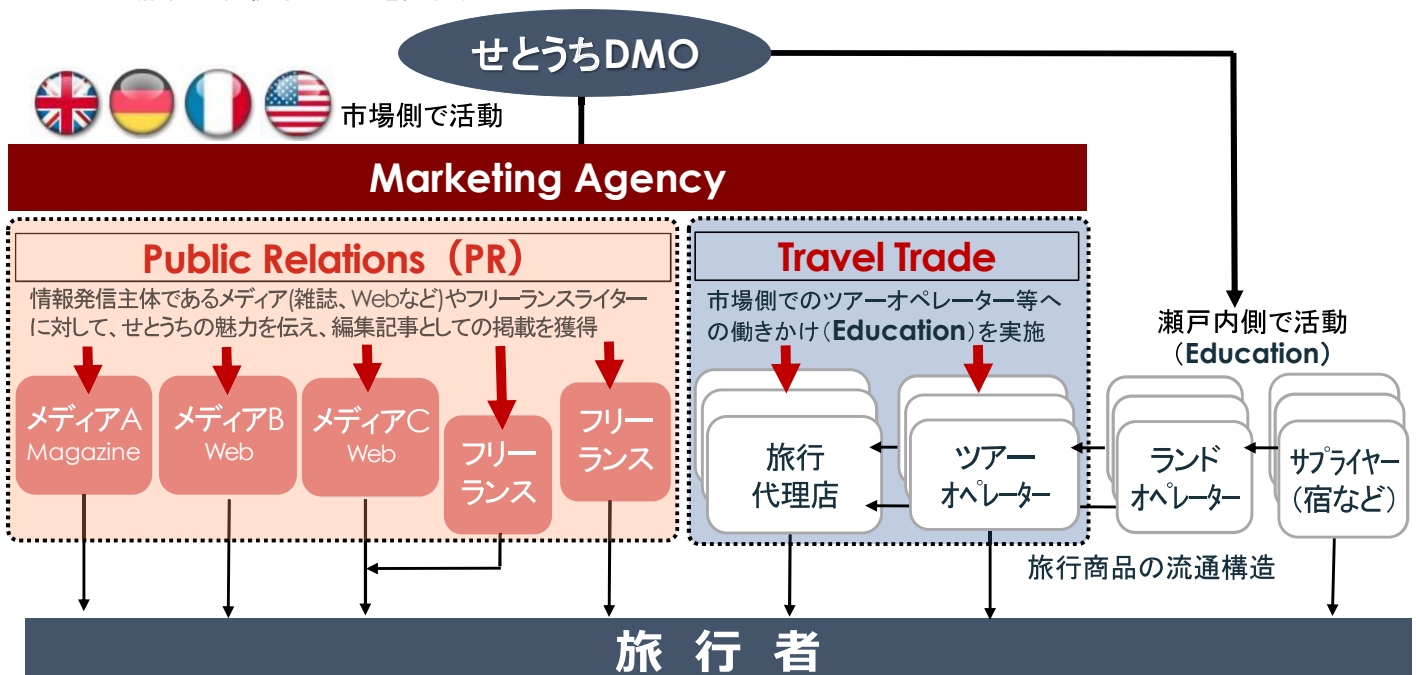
せとうちDMO

市場側で活動

Marketing Agency

Public Relations（PR）

情報発信主体であるメディア(雑誌、Webなど)やフリーランスライターに対して、せとうちの魅力を伝え、編集記事としての掲載を獲得

メディアA Magazine

メディアB Web

メディアC Web

フリーランス

フリーランス

Travel Trade

市場側でのツアーオペレーター等への働きかけ（Education）を実施

旅行代理店

ツアーオペレーター

瀬戸内側で活動（Education）

ランドオペレーター

サプライヤー（宿など）

旅行商品の流通構造

旅 行 者